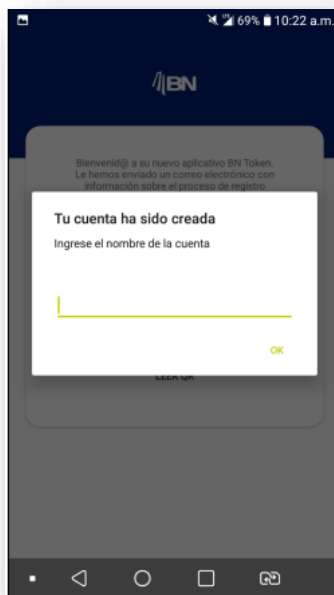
69% 10:22 a.m.

BN

Bienvenid@ a su nuevo aplicativo BN Token. Le hemos enviado un correo electrónico con información sobre el proceso de registro

Tu cuenta ha sido creada

Ingrese el nombre de la cuenta

OK

LEER QR